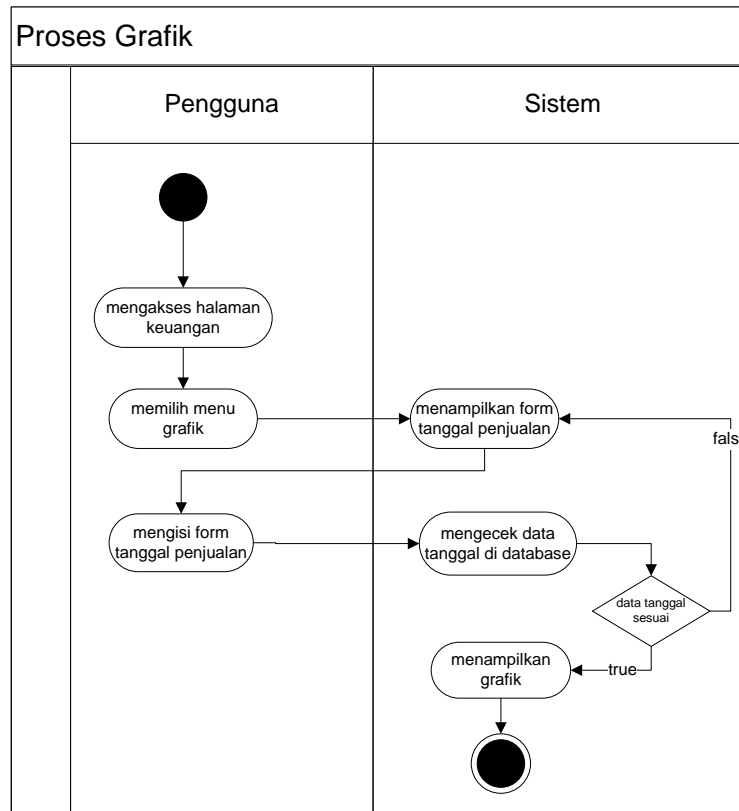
Proses Grafik

Pengguna

Sistem

mengakses halaman keuangan

memilih menu grafik

menampilkan form tanggal penjualan

fals

mengisi form tanggal penjualan

mengecek data tanggal di database

data tanggal sesuai

menampilkan grafik

true